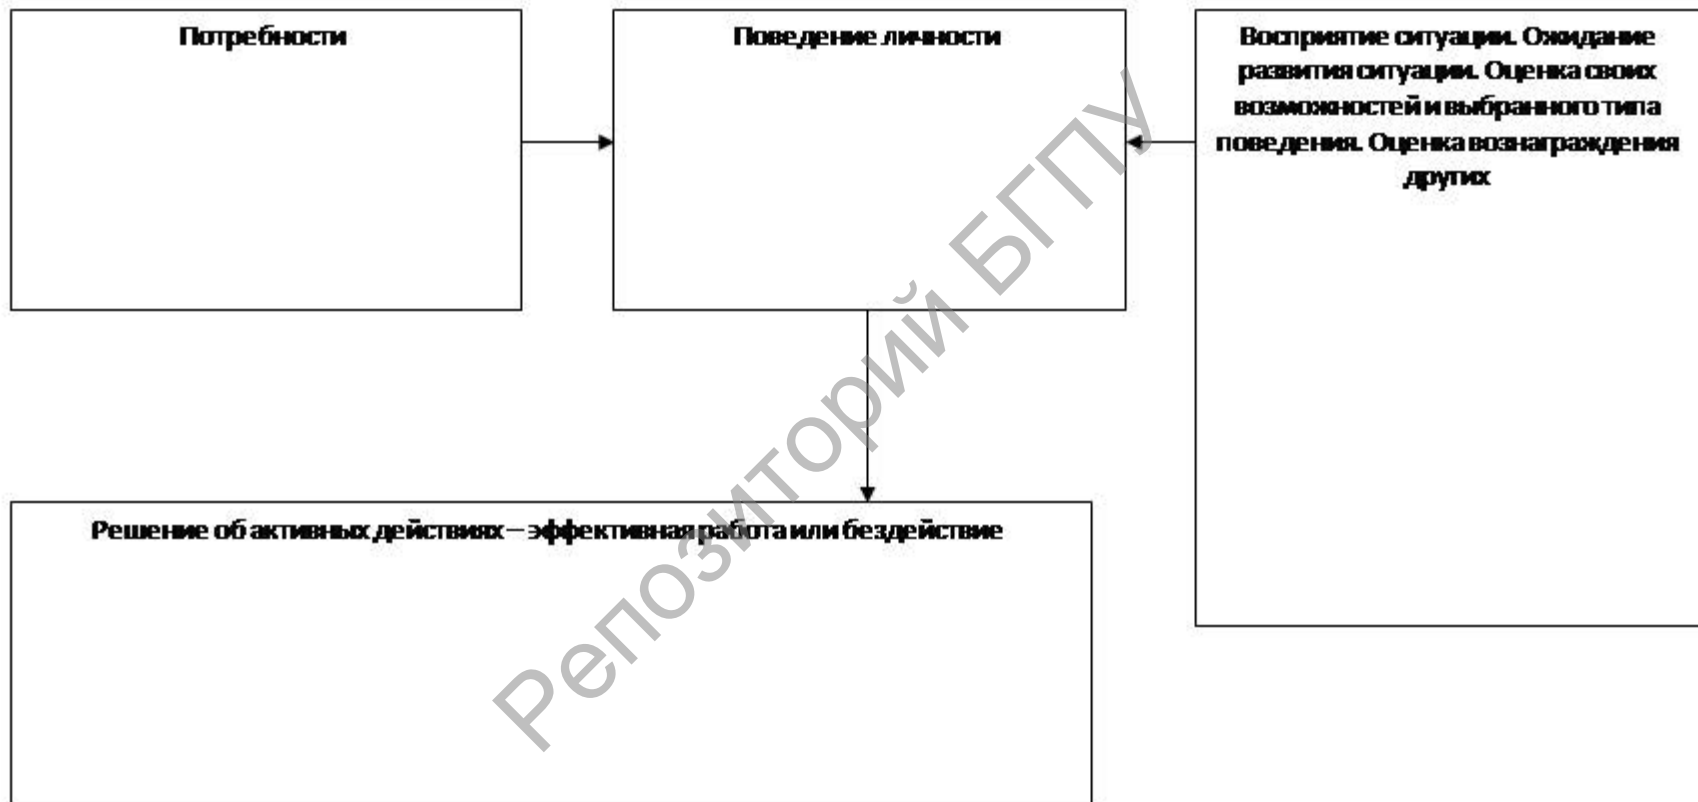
Потребности

Поведение личности

Восприятие ситуации. Ожидание развития ситуации. Оценка своих возможностей и выбранного типа поведения. Оценка вознаграждения других

Решение об активных действиях – эффективная работа или бездействие

Репозиторий БГПУ